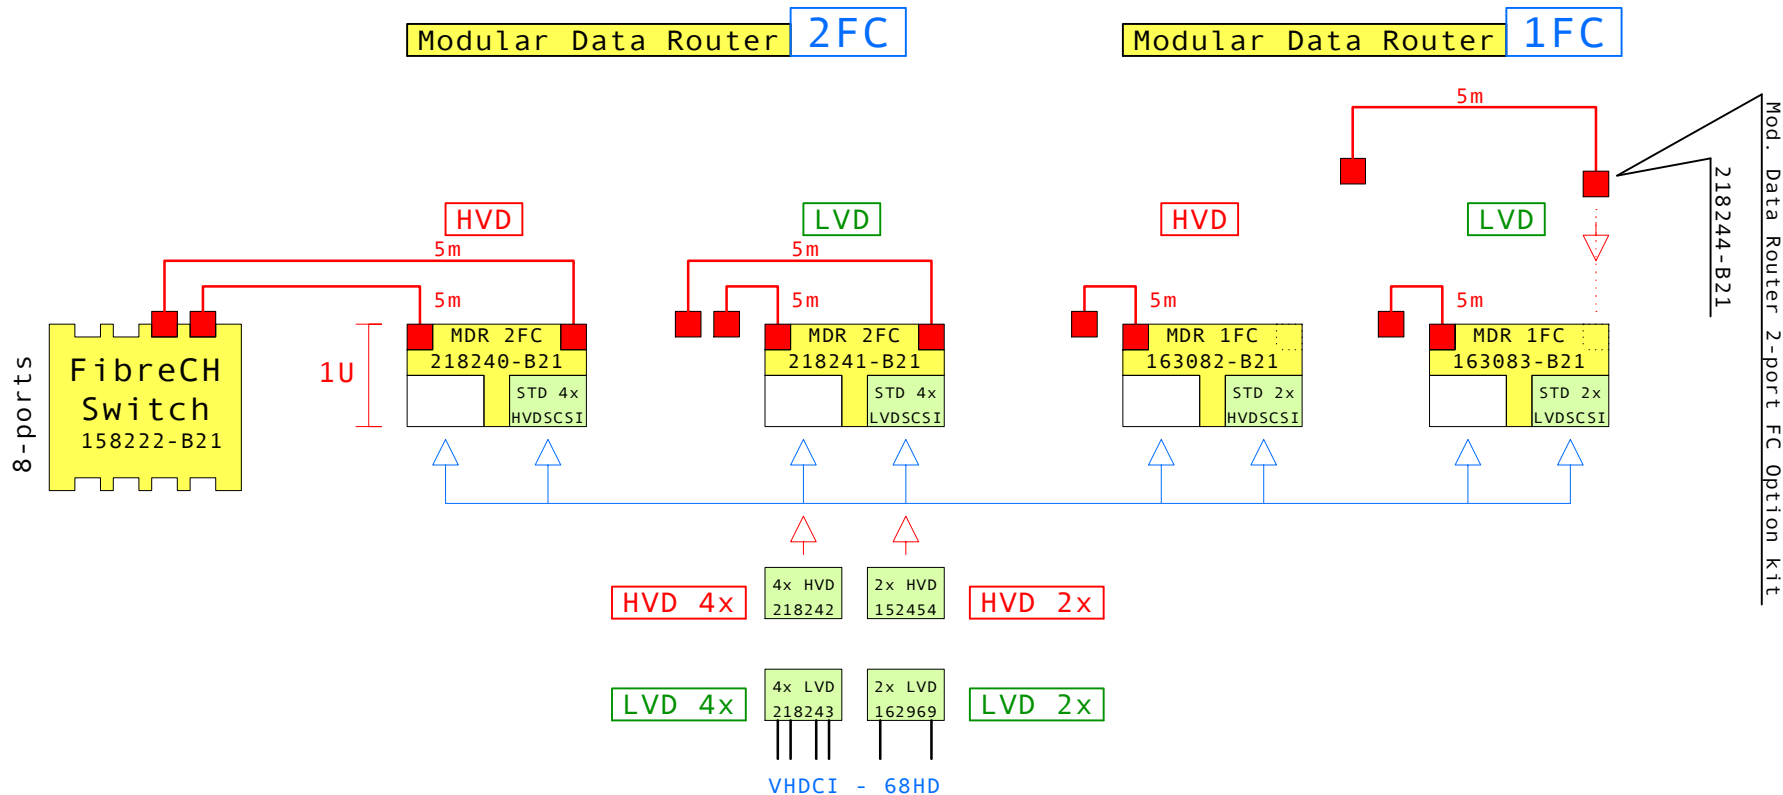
Modular Data Router 2FC

Modular Data Router 1FC

5m

Mod. Data Router 2-port FC Option kit
218244-B21

HVD
LVD
HVD
LVD

5m
5m
5m
5m
5m
5m

8-ports
FibreCH Switch
158222-B21

1U

MDR 2FC
218240-B21
STD 4x
HVDSCSI

MDR 2FC
218241-B21
STD 4x
LVDSCSI

MDR 1FC
163082-B21
STD 2x
HVDSCSI

MDR 1FC
163083-B21
STD 2x
LVDSCSI

HVD 4x
4x HVD
218242
2x HVD
152454
HVD 2x

LVD 4x
4x LVD
218243
2x LVD
162969
LVD 2x

VHDCI - 68HD